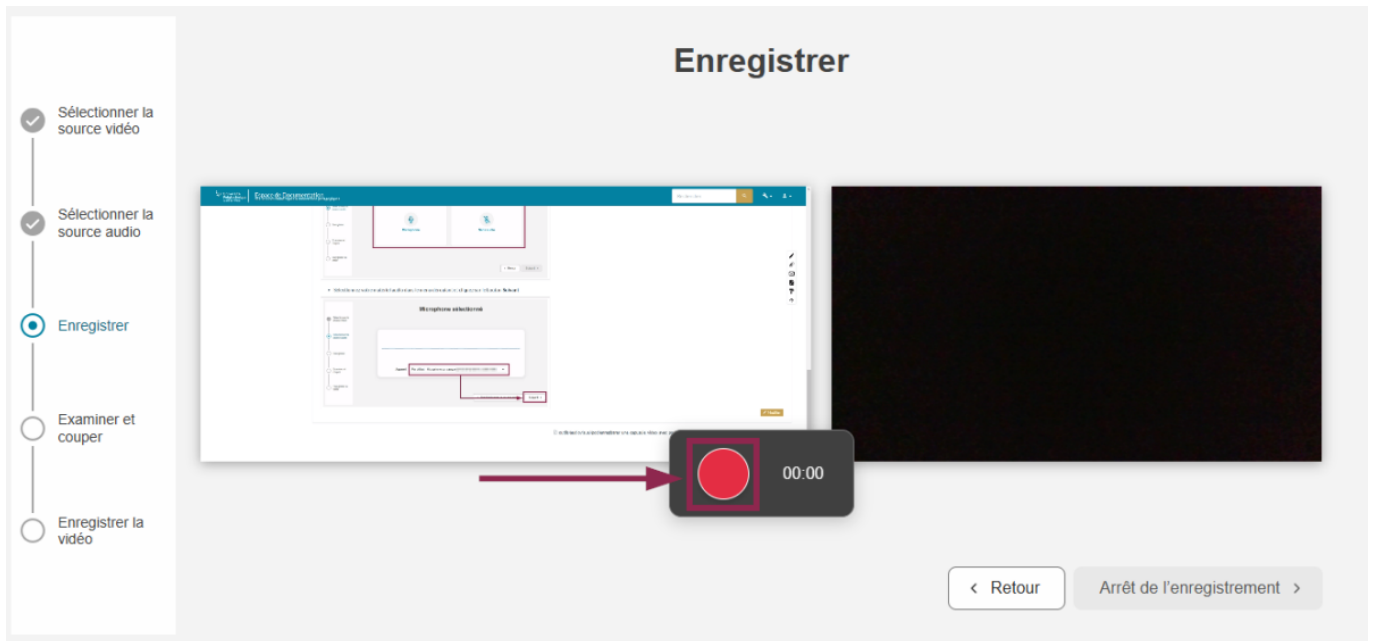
Sélectionner la source vidéo

Sélectionner la source audio

Enregistrer

Examiner et couper

Enregistrer la vidéo

Enregistrer

Espace de Documentation

Microphone sélectionné

00:00

Retour

Arrêt de l'enregistrement